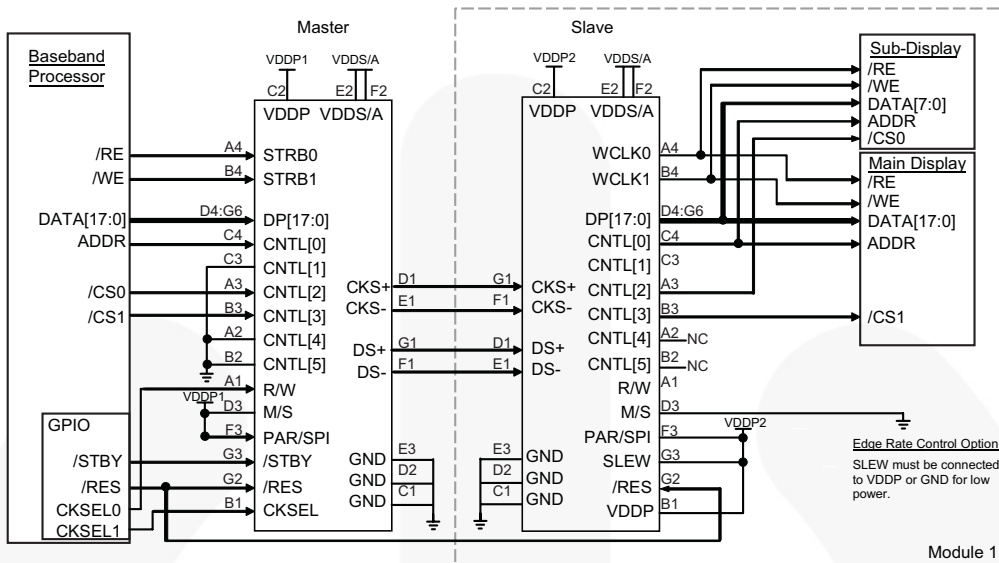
Master

Slave

Baseband Processor

/RE
/WE
DATA[17:0]
ADDR
/CS0
/CS1

GPIO
/STBY
/RES
CKSEL0
CKSEL1

VDDP1
VDDS/A
C2
E2
F2
VDDP
VDDS/A

A4 STRB0
B4 STRB1
D4:G6 DP[17:0]
C4 CNTL[0]
C3 CNTL[1]
A3 CNTL[2]
B3 CNTL[3]
A2 CNTL[4]
B2 CNTL[5]
A1 R/W
VDDP1
D3 M/S
F3 PAR/SPI
G3 /STBY
G2 /RES
B1 CKSEL

CKS+ D1
CKS- E1
DS+ G1
DS- F1
GND E3
GND D2
GND C1

VDDP2
VDDS/A
C2
E2
F2
VDDP
VDDS/A

G1 CKS+
F1 CKS-
D1 DS+
E1 DS-
E3 GND
D2 GND
C1 GND

WCLK0 A4
WCLK1 B4
DP[17:0] D4:G6
CNTL[0] C4
CNTL[1] C3
CNTL[2] A3
CNTL[3] B3
CNTL[4] A2 NC
CNTL[5] B2 NC
R/W A1
M/S D3
PAR/SPI F3
VDDP2
SLEW G3
/RES G2
VDDP B1

Sub-Display
/RE
/WE
DATA[7:0]
ADDR
/CS0

Main Display
/RE
/WE
DATA[17:0]
ADDR
/CS1

Edge Rate Control Option
SLEW must be connected to VDDP or GND for low power.

Module 1